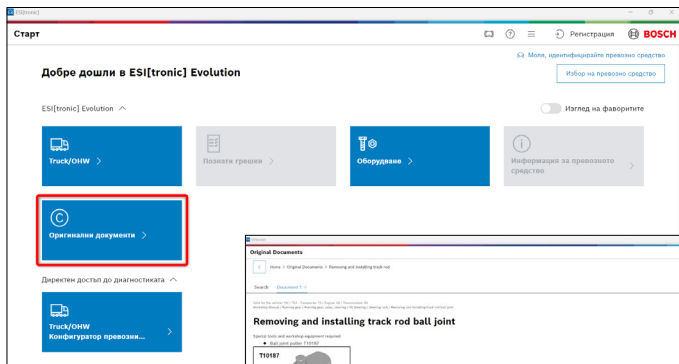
ESI[tronic]

Старт

Регистрация

BOSCH

Моля, идентифицирайте превозно средство

Добре дошли в ESI[tronic] Evolution

Избор на превозно средство

ESI[tronic] Evolution

Изглед на фаворитите

Truck/OHW >

Познати грешки >

Оборудване >

Информация за превозното средство >

Оригинални документи >

Директен достъп до диагностиката

Truck/OHW Конфигуратор превози... >

ESI[tronic]

Original Documents

Home > Original Documents > Removing and installing track rod

Search Document 1

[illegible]

Removing and installing track rod ball joint

Special tools and workshop equipment required

Ball joint puller T10187

T10187